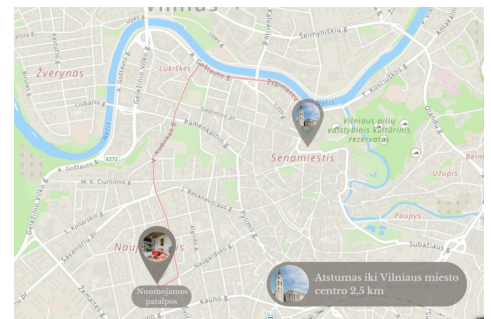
Vilnius
Šeimyniškių g.
Žvėrynas
A. Goštauto g.
Lukiškės
Žygimantų g.
T. Kosciuškos g.
Vilniaus pilių valstybinis kultūrinis rezervatas
Senamiestis
Pamėnkalnio g.
Gedimino pr.
A. Jakšto g.
Užupis
M. K. Čiurlionio g.
Paupys
Subačiaus g.
Naujamiestis
Nuomojamos patalpos
Atstumas iki Vilniaus miesto centro 2,5 km
Kauno g.
Savanorių pr.
Pylimo g.
Geležinio Vilko g.